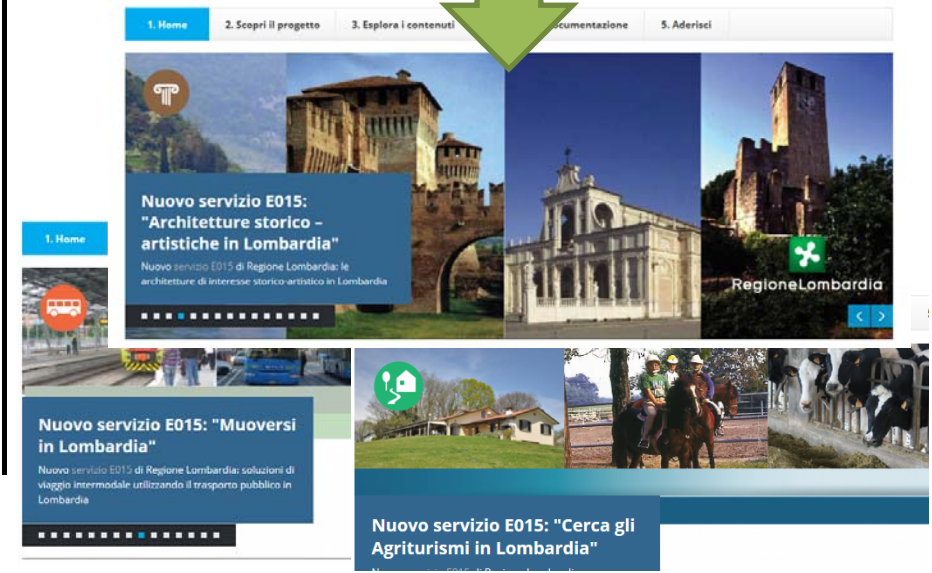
1. Home
2. Scopri il progetto
3. Esplora i contenuti
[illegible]cumentazione
5. Aderisci

Nuovo servizio E015: "Architetture storico – artistiche in Lombardia"

Nuovo servizio E015 di Regione Lombardia: le architetture di interesse storico-artistico in Lombardia

RegioneLombardia

1. Home

Nuovo servizio E015: "Muoversi in Lombardia"

Nuovo servizio E015 di Regione Lombardia: soluzioni di viaggio intermodale utilizzando il trasporto pubblico in Lombardia

Nuovo servizio E015: "Cerca gli Agriturismi in Lombardia"

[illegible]